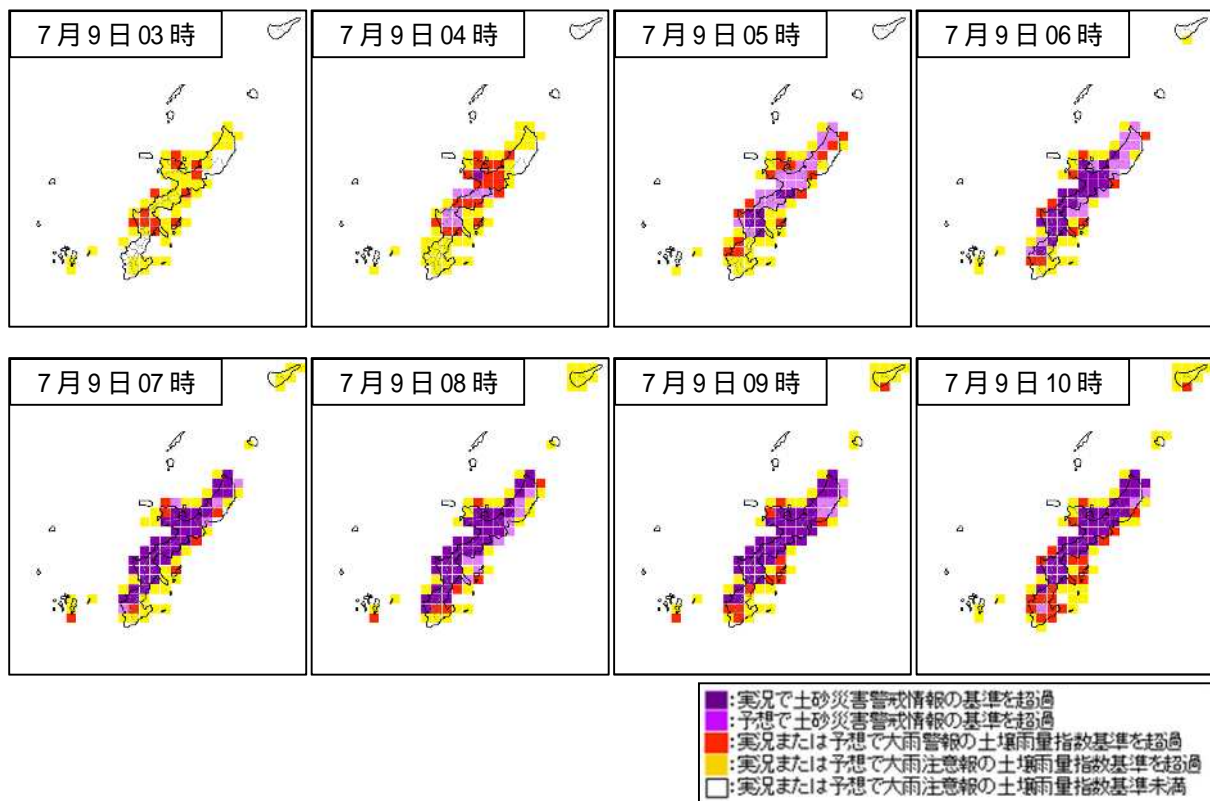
7月9日03時

7月9日04時

7月9日05時

7月9日06時

7月9日07時

7月9日08時

7月9日09時

7月9日10時

:実況で土砂災害警戒情報の基準を超過
:予想で土砂災害警戒情報の基準を超過
:実況または予想で大雨警報の土壌雨量指数基準を超過
:実況または予想で大雨注意報の土壌雨量指数基準を超過
:実況または予想で大雨注意報の土壌雨量指数基準未満